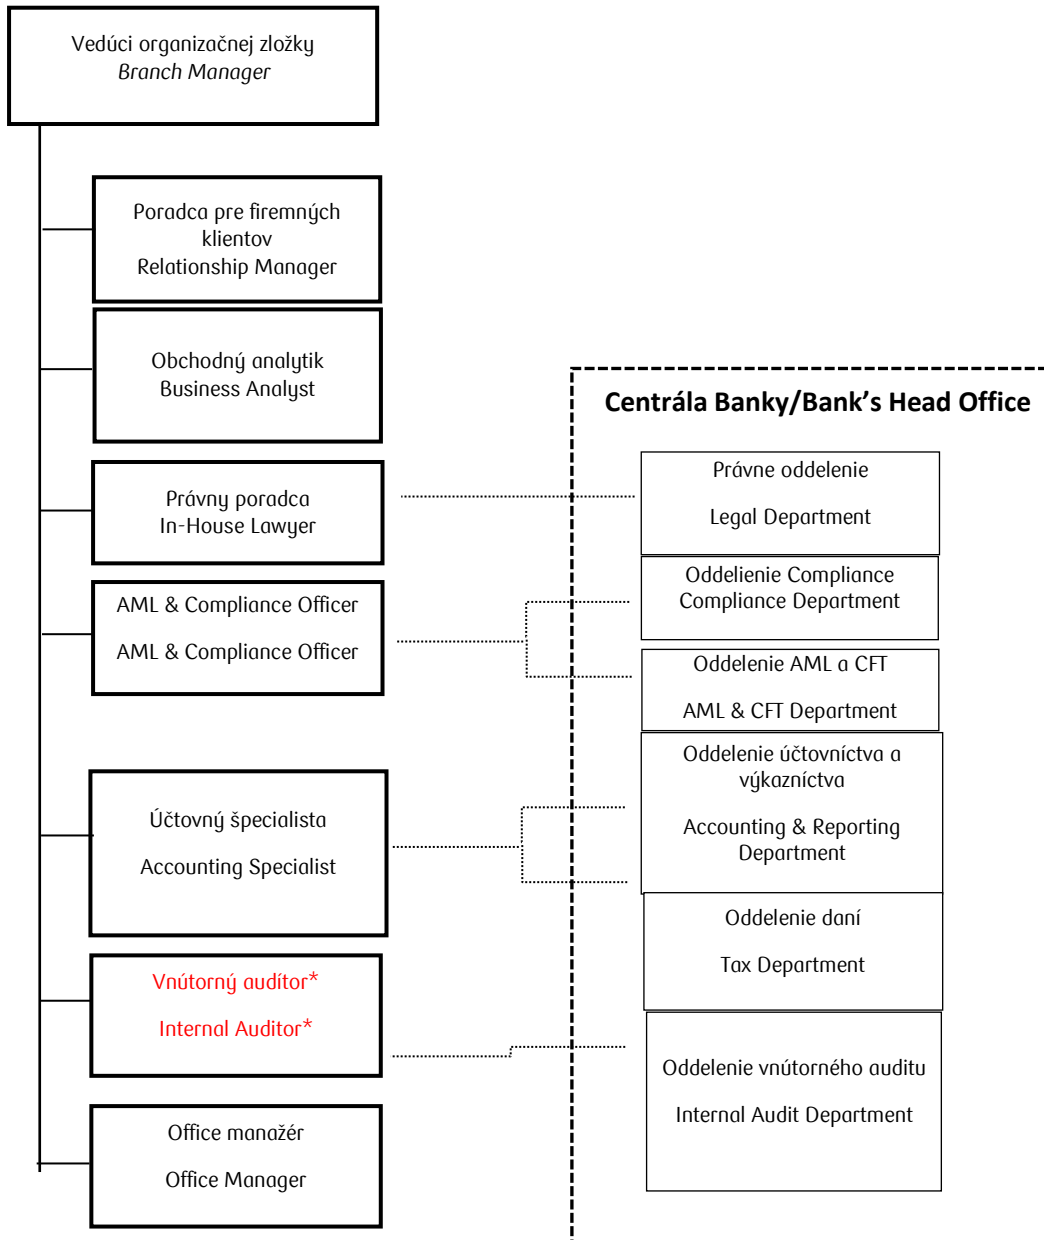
Vedúci organizačnej zložky
*Branch Manager*

Poradca pre firemných klientov
Relationship Manager

Obchodný analytik
Business Analyst

Právny poradca
In-House Lawyer

AML & Compliance Officer

AML & Compliance Officer

Účtovný špecialista

Accounting Specialist

Vnútorný audítor*

Internal Auditor*

Office manažér

Office Manager

**Centrála Banky/Bank's Head Office**

Právne oddelenie

Legal Department

Oddelienie Compliance
Compliance Department

Oddelenie AML a CFT

AML & CFT Department

Oddelenie účtovníctva a výkazníctva

Accounting & Reporting Department

Oddelenie daní

Tax Department

Oddelenie vnútorného auditu

Internal Audit Department